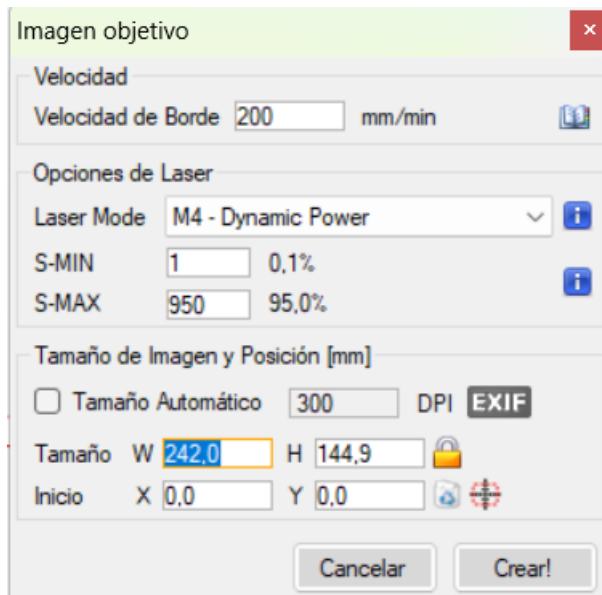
Imagen objetivo

Velocidad
Velocidad de Borde 200 mm/min

Opciones de Laser
Laser Mode M4 - Dynamic Power
S-MIN 1 0,1%
S-MAX 950 95,0%

Tamaño de Imagen y Posición [mm]
Tamaño Automático 300 DPI EXIF
Tamaño W 242,0 H 144,9
Inicio X 0,0 Y 0,0

Cancelar Crear!